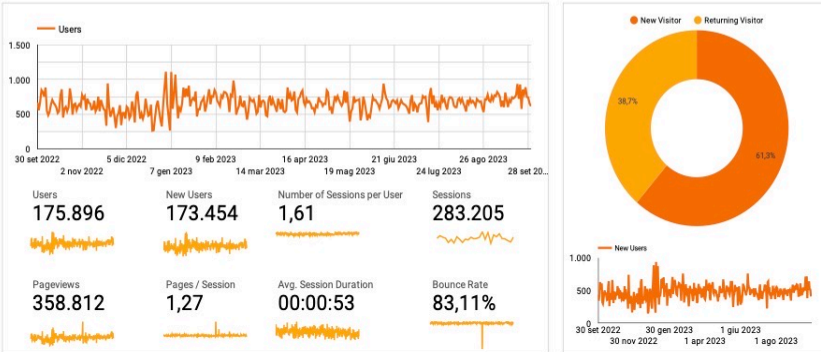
Users

1.500
1.000
500
0

30 set 2022
2 nov 2022
5 dic 2022
7 gen 2023
9 feb 2023
14 mar 2023
16 apr 2023
19 mag 2023
21 giu 2023
24 lug 2023
26 ago 2023
28 set 20...

Users
175.896

New Users
173.454

Number of Sessions per User
1,61

Sessions
283.205

Pageviews
358.812

Pages / Session
1,27

Avg. Session Duration
00:00:53

Bounce Rate
83,11%

New Visitor
Returning Visitor

38,7%
61,3%

New Users

1.000
500
0

30 set 2022
30 nov 2022
30 gen 2023
1 apr 2023
1 giu 2023
1 ago 2023